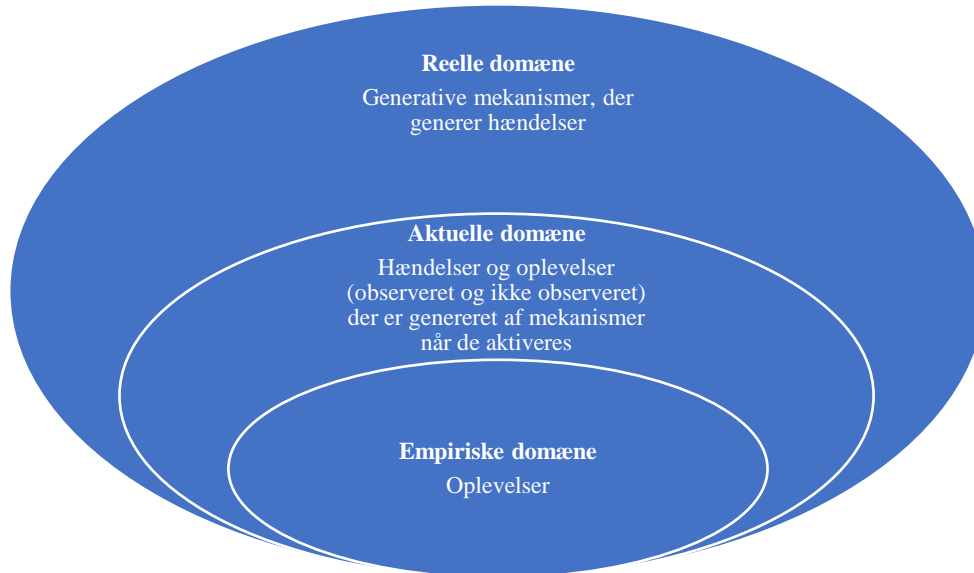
**Reelle domæne**

Generative mekanismer, der generer hændelser

**Aktuelle domæne**

Hændelser og oplevelser (observeret og ikke observeret) der er genereret af mekanismer når de aktiveres

**Empiriske domæne**

Oplevelser